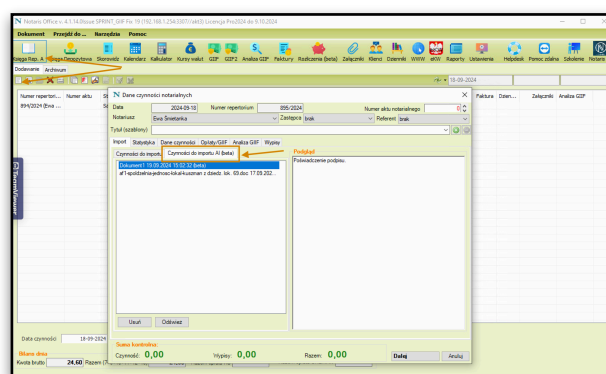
Notaris Office v. 4.1.14.0został SPRINT_GIIF Fix 19 (192.168.1.254:3307/akt3) Licencja Pro2024 do 9.10.2024

Dokument Przejdź do ... Narzędzia Pomoc

Księga Rep. A Księga Depozytowa Skorowidz Kalendarz Kalkulator Słownik Kursy walut GIIF GIIF2 Analiza GIIF Faktury Rozliczenia (beta) Załączniki Klienci Dzienniki WWW eKW Raporty Ustawienia Helpdesk Pomoc zdalna Szkolenie Notaris

Dodawanie Archiwum

Numer repertori... Numer aktu
894/2024 (Ewa ...

Faktura Dzień... Załączniki Analiza GIIF

18-09-2024

Terminarz

Dane czynności notarialnych

Data 2024-09-18 Numer repertorium 895/2024 Numer aktu notarialnego 0
Notariusz Ewa Śmietanka Zastępca brak Referent brak
Tytuł (szablony)

Import Statystyka Dane czynności Opłaty/GIIF Analiza GIIF Wypisy

Czynności do importu Czynności do importu AI (beta)

Dokument1 18.09.2024 15:02:32 (beta)
a11-spółdzielnia-jednosci-lokal-kuszman z dzieci lok. 03.doc 17.09.202...

Usuń Odśwież

Podgląd
Poświadczenie podpisu

Suma kontrolna:
Czynność: 0,00 Wypisy: 0,00 Razem: 0,00

Dalej Anuluj

Data czynności: 18-09-2024

Kwota brutto 24,60 Razem